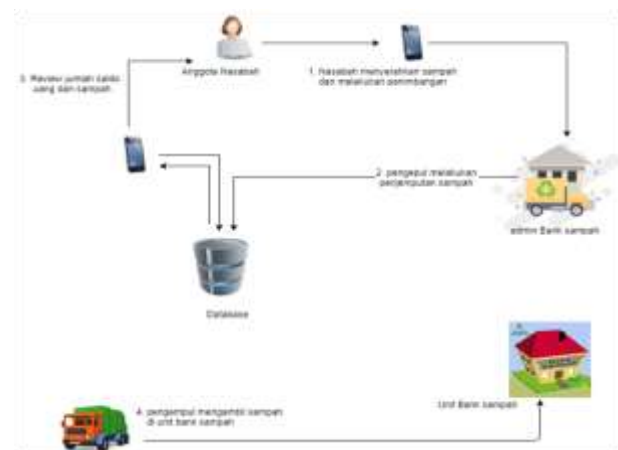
Anggota Nasabah

1. Nasabah menyetorkan sampah dan melakukan penimbangan

3. Review jumlah saldo uang dan sampah

2. pengepul melakukan penjemputan sampah

admin Bank sampah

Database

Unit Bank sampah

4. pengepul mengambil sampah di unit bank sampah